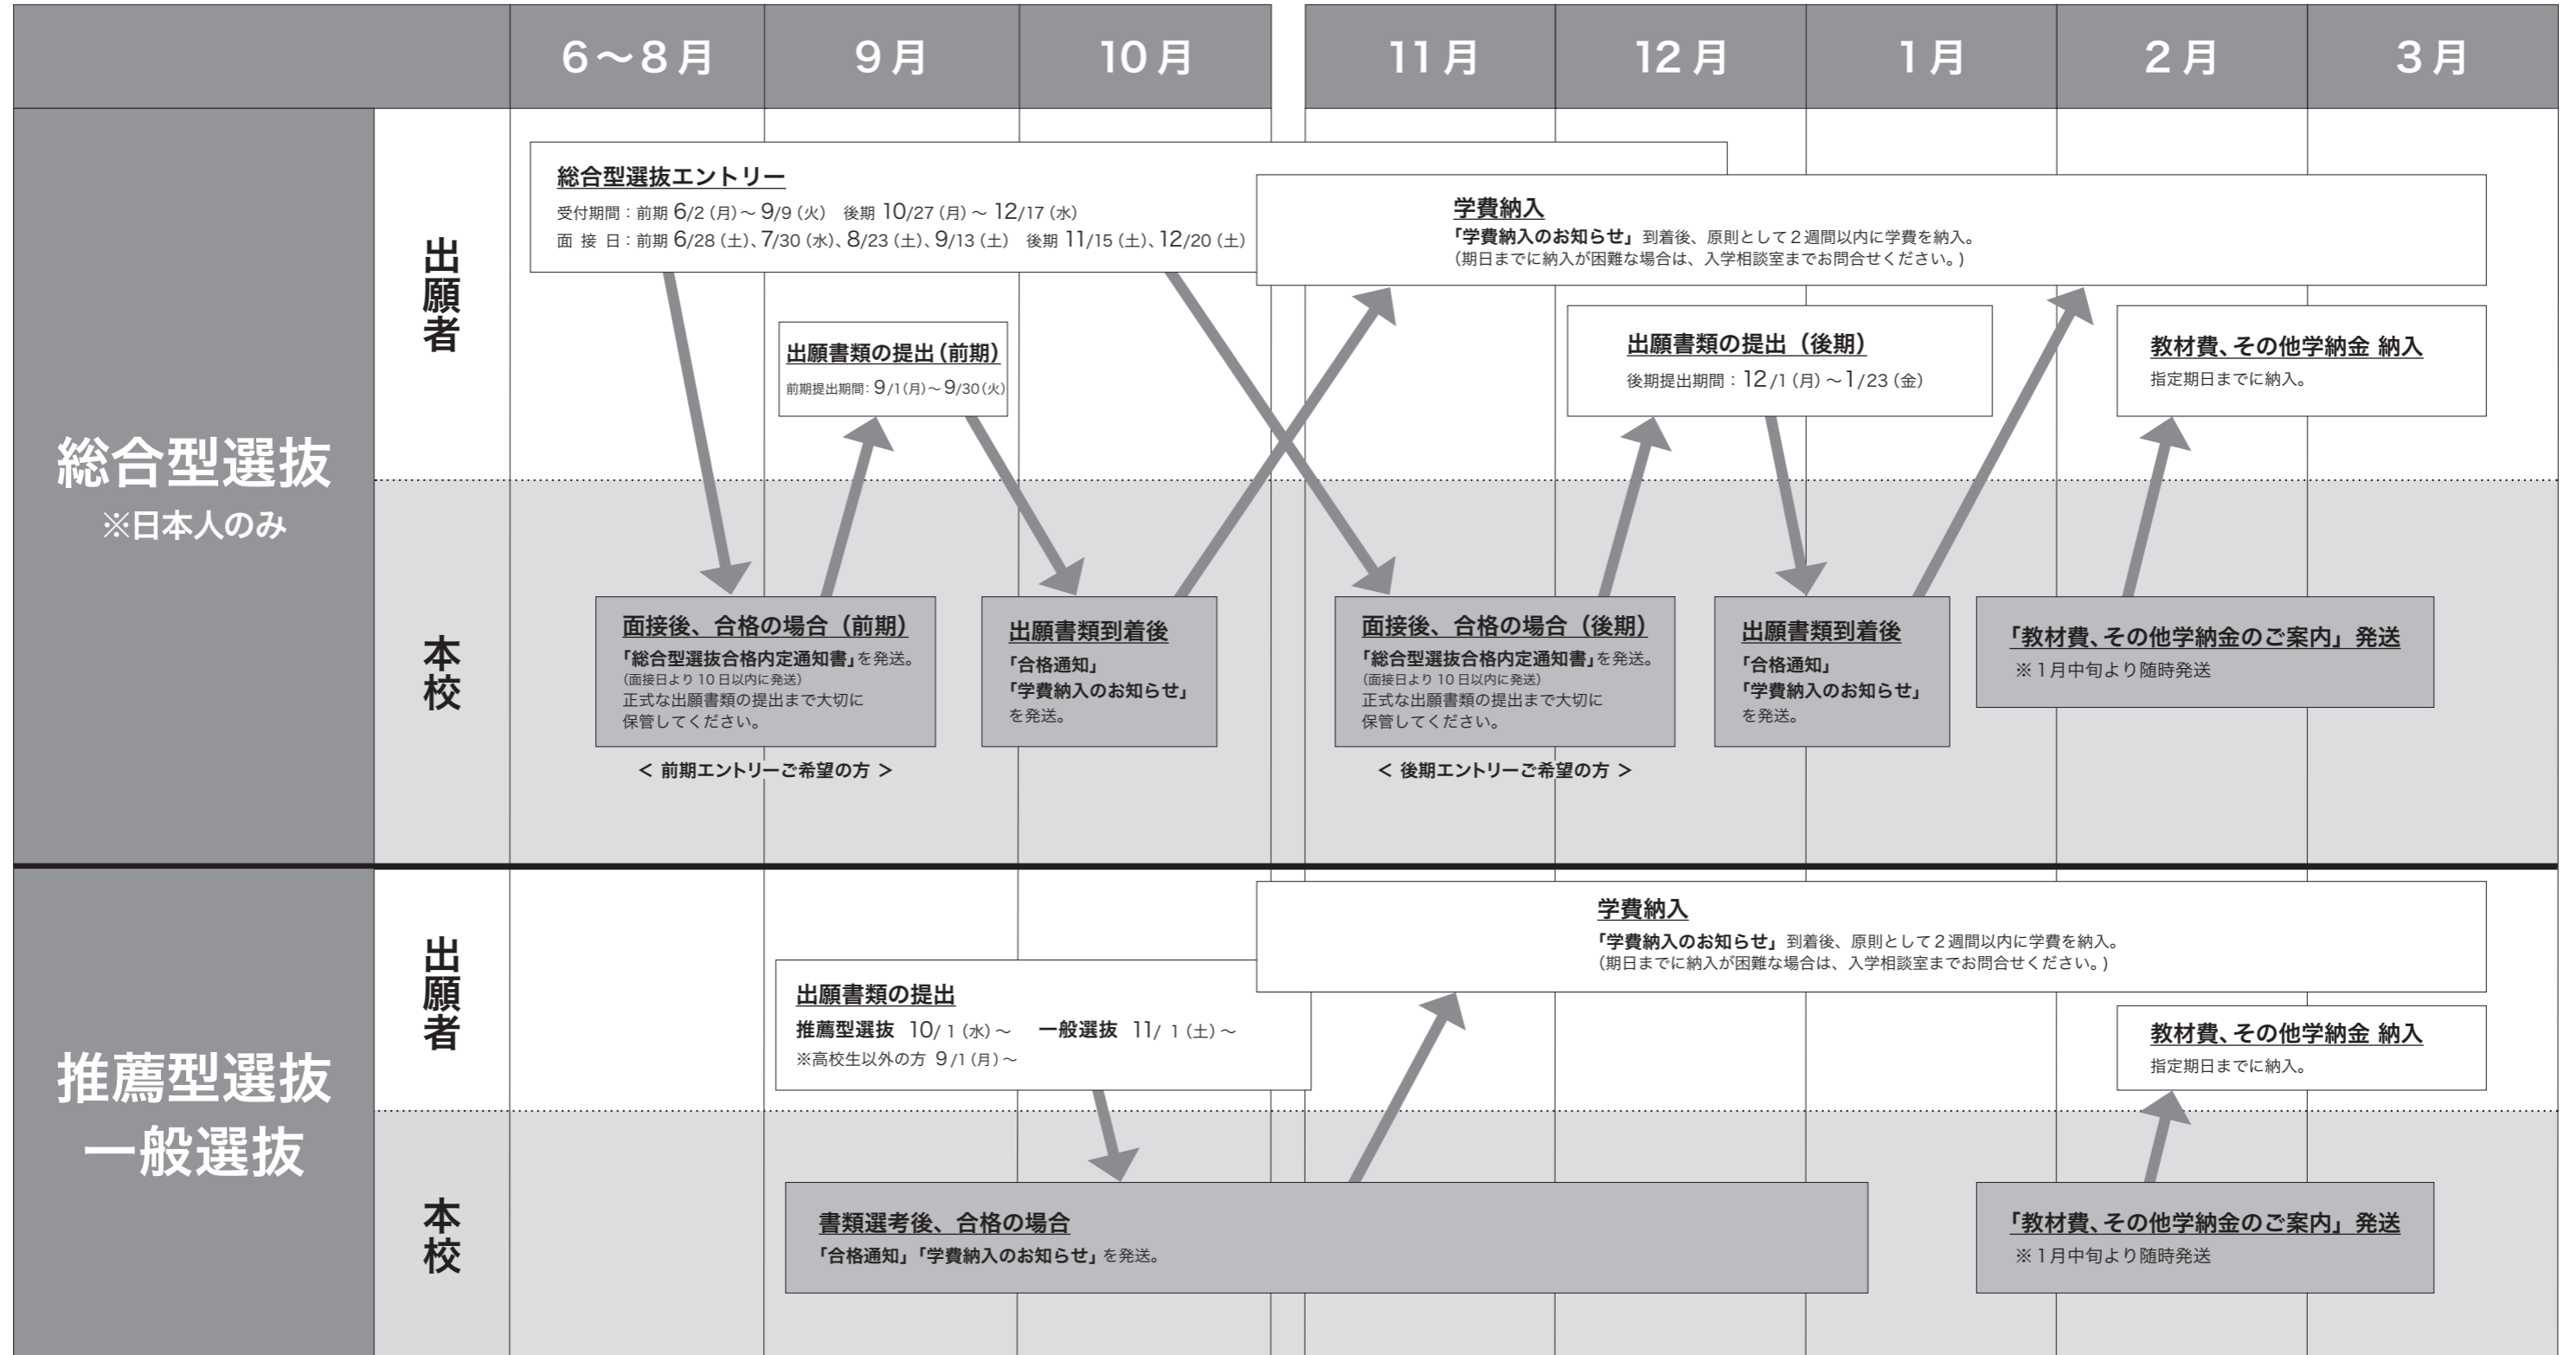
6～8月 9月 10月 11月 12月 1月 2月 3月

総合型選抜
※日本人のみ

出願者

総合型選抜エントリー
受付期間：前期 6/2（月）～ 9/9（火） 後期 10/27（月）～ 12/17（水）
面 接 日：前期 6/28（土）、7/30（水）、8/23（土）、9/13（土） 後期 11/15（土）、12/20（土）

学費納入
「学費納入のお知らせ」到着後、原則として２週間以内に学費を納入。
（期日までに納入が困難な場合は、入学相談室までお問合せください。）

出願書類の提出（前期）
前期提出期間：9/1（月）～ 9/30（火）

出願書類の提出（後期）
後期提出期間：12/1（月）～ 1/23（金）

教材費、その他学納金 納入
指定期日までに納入。

本校

面接後、合格の場合（前期）
「総合型選抜合格内定通知書」を発送。
（面接日より 10 日以内に発送）
正式な出願書類の提出まで大切に保管してください。

＜ 前期エントリーご希望の方 ＞

出願書類到着後
「合格通知」
「学費納入のお知らせ」
を発送。

面接後、合格の場合（後期）
「総合型選抜合格内定通知書」を発送。
（面接日より 10 日以内に発送）
正式な出願書類の提出まで大切に保管してください。

＜ 後期エントリーご希望の方 ＞

出願書類到着後
「合格通知」
「学費納入のお知らせ」
を発送。

「教材費、その他学納金のご案内」発送
※１月中旬より随時発送

推薦型選抜
一般選抜

出願者

学費納入
「学費納入のお知らせ」到着後、原則として２週間以内に学費を納入。
（期日までに納入が困難な場合は、入学相談室までお問合せください。）

出願書類の提出
推薦型選抜 10/1（水）～ 一般選抜 11/1（土）～
※高校生以外の方 9/1（月）～

教材費、その他学納金 納入
指定期日までに納入。

本校

書類選考後、合格の場合
「合格通知」「学費納入のお知らせ」を発送。

「教材費、その他学納金のご案内」発送
※１月中旬より随時発送